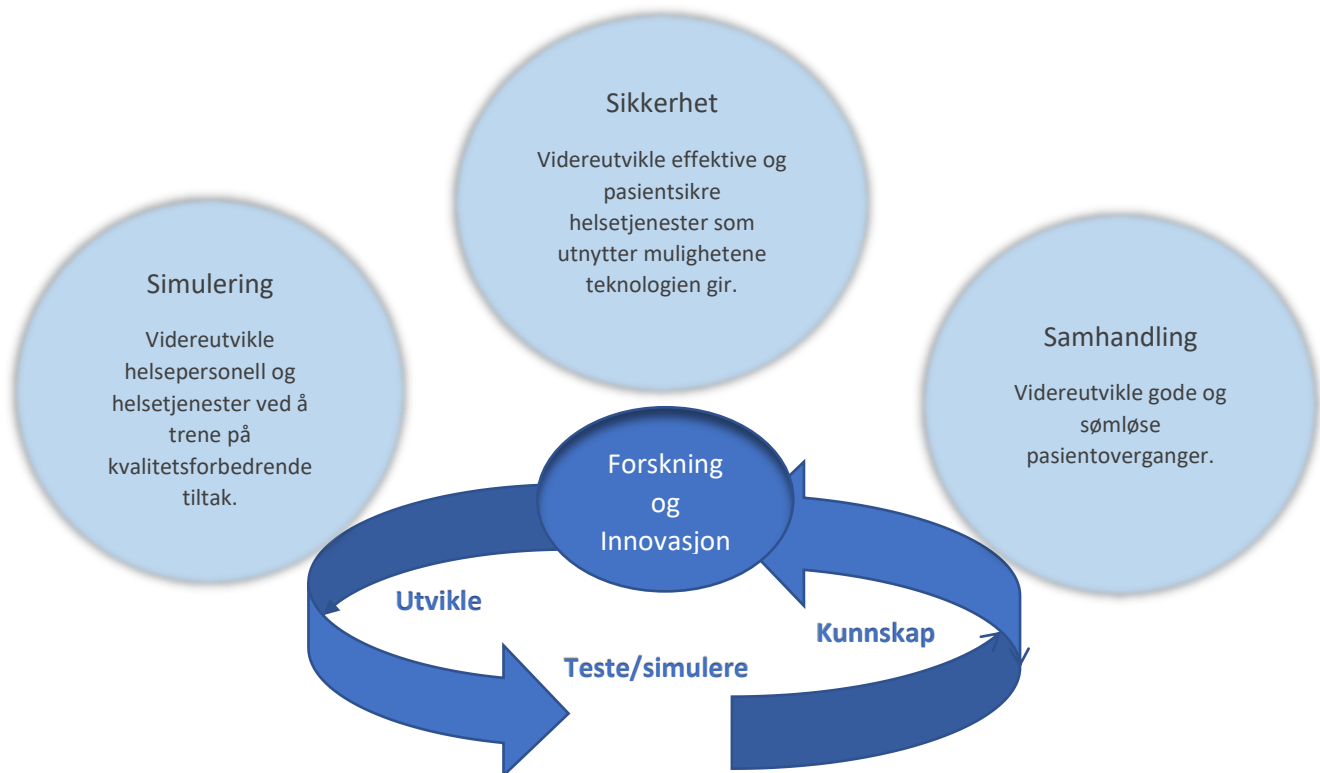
Sikkerhet

Videreutvikle effektive og pasientsikre helsetjenester som utnytter mulighetene teknologien gir.

Simulering

Videreutvikle helsepersonell og helsetjenester ved å trene på kvalitetsforbedrende tiltak.

Samhandling

Videreutvikle gode og sømløse pasientoverganger.

Forskning og Innovasjon

Utvikle

Kunnskap

Teste/simulere